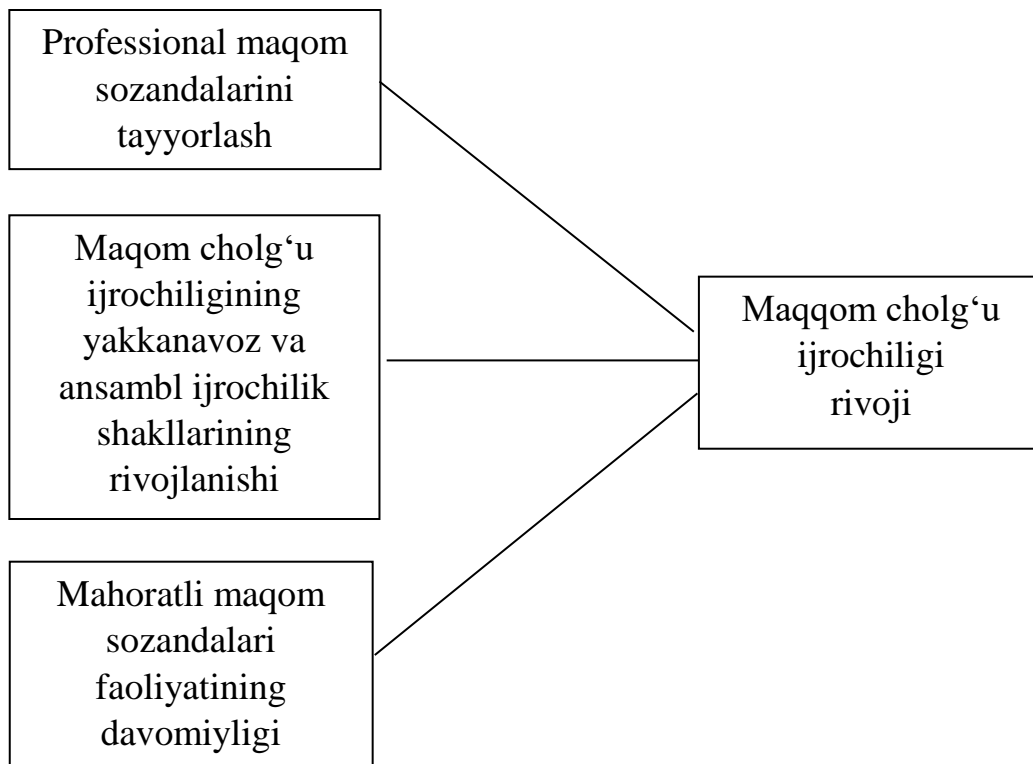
Professional maqom sozandalarini tayyorlash

Maqom cholg‘u ijrochiligining yakkanavoz va ansambl ijrochilik shakllarining rivojlanishi

Mahoratli maqom sozandalari faoliyatining davomiyligi

Maqqom cholg‘u ijrochiligi rivoji